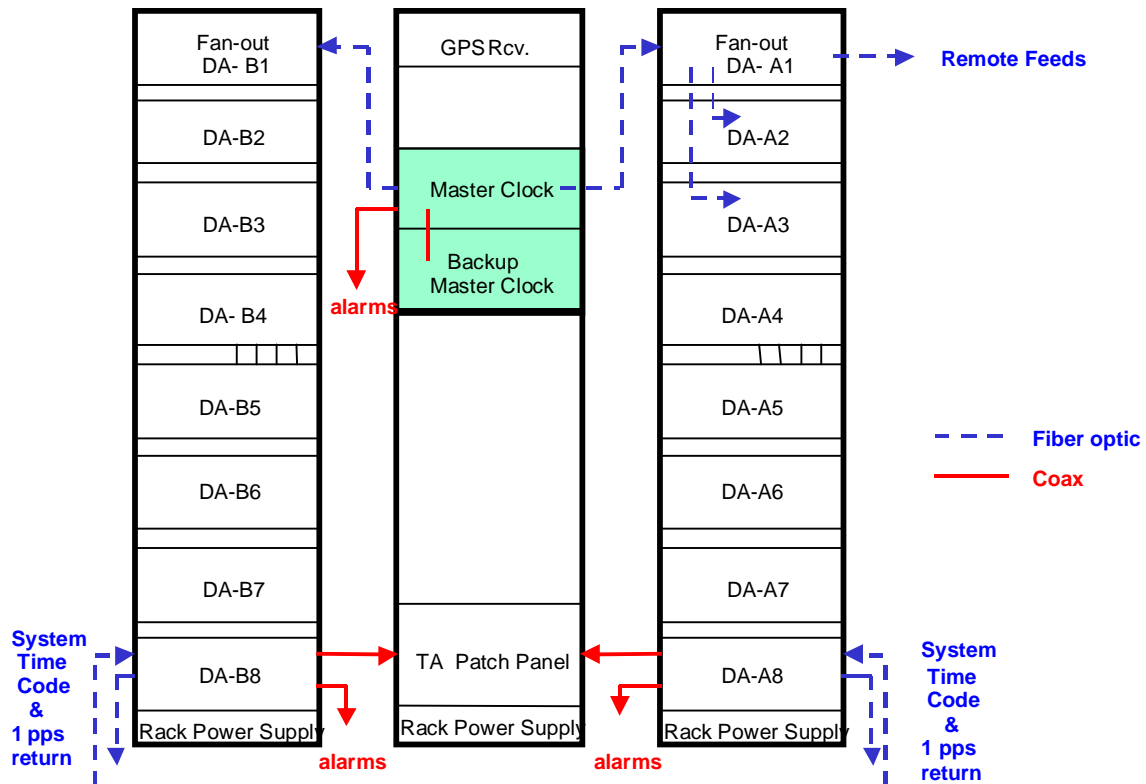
Fan-out DA- B1

DA-B2

DA-B3

DA- B4

DA-B5

DA-B6

DA-B7

DA-B8

Rack Power Supply

GPS Rcv.

Master Clock

Backup Master Clock

alarms

TA Patch Panel

Rack Power Supply

Fan-out DA- A1

Remote Feeds

DA-A2

DA-A3

DA-A4

DA-A5

DA-A6

DA-A7

DA-A8

Rack Power Supply

Fiber optic

Coax

System Time Code & 1 pps return

System Time Code & 1 pps return

alarms

alarms